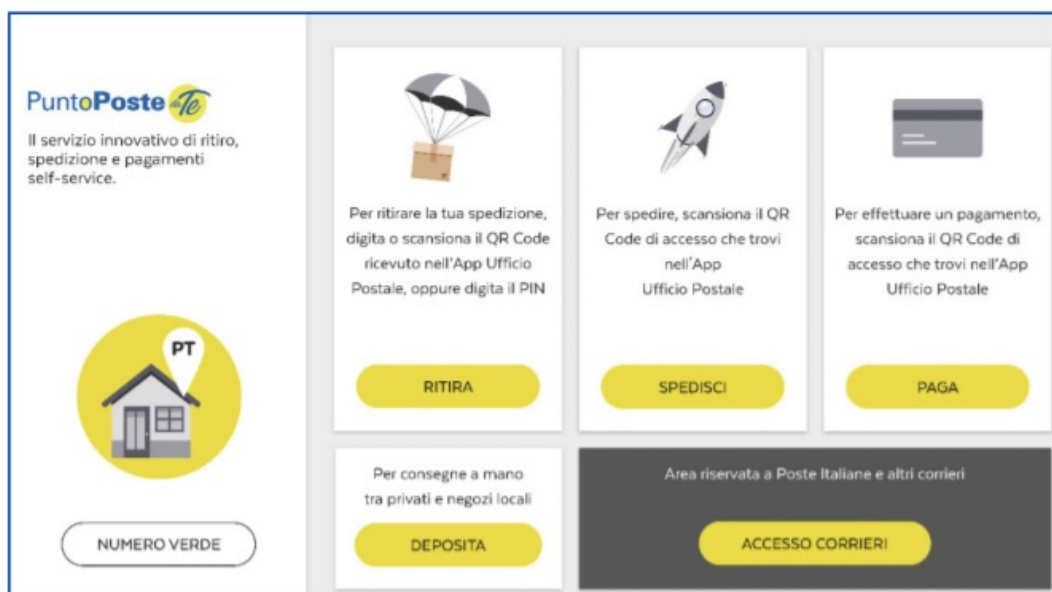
PuntoPoste da Te

Il servizio innovativo di ritiro, spedizione e pagamenti self-service.

PT

NUMERO VERDE

Per ritirare la tua spedizione, digita o scansiona il QR Code ricevuto nell'App Ufficio Postale, oppure digita il PIN

RITIRA

Per spedire, scansiona il QR Code di accesso che trovi nell'App Ufficio Postale

SPEDISCI

Per effettuare un pagamento, scansiona il QR Code di accesso che trovi nell'App Ufficio Postale

PAGA

Per consegne a mano tra privati e negozi locali

DEPOSITA

Area riservata a Poste Italiane e altri corrieri

ACCESSO CORRIERI